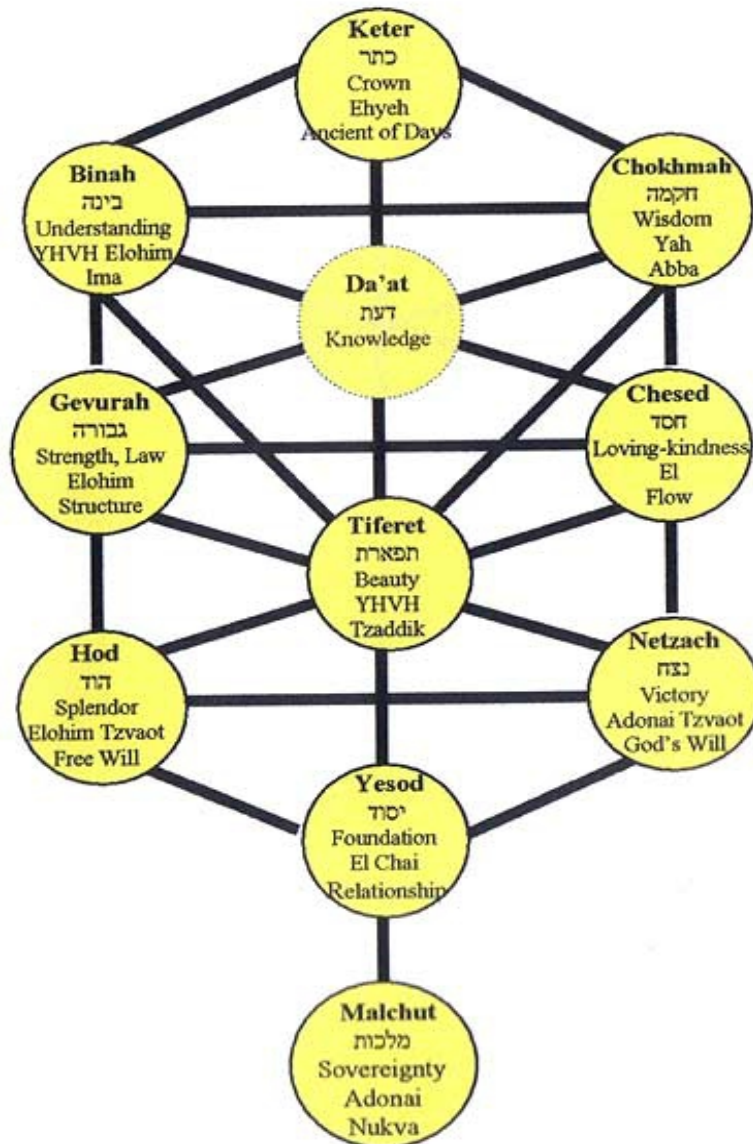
Keter
כתר
Crown
Ehyeh
Ancient of Days

Binah
בינה
Understanding
YHVH Elohim
Ima

Chokhmah
חקמה
Wisdom
Yah
Abba

Da'at
דעת
Knowledge

Gevurah
גבורה
Strength, Law
Elohim
Structure

Chesed
חסד
Loving-kindness
El
Flow

Tiferet
תפארת
Beauty
YHVH
Tzaddik

Hod
הוד
Splendor
Elohim Tzvaot
Free Will

Netzach
נצח
Victory
Adonai Tzvaot
God's Will

Yesod
יסוד
Foundation
El Chai
Relationship

Malchut
מלכות
Sovereignty
Adonai
Nukva